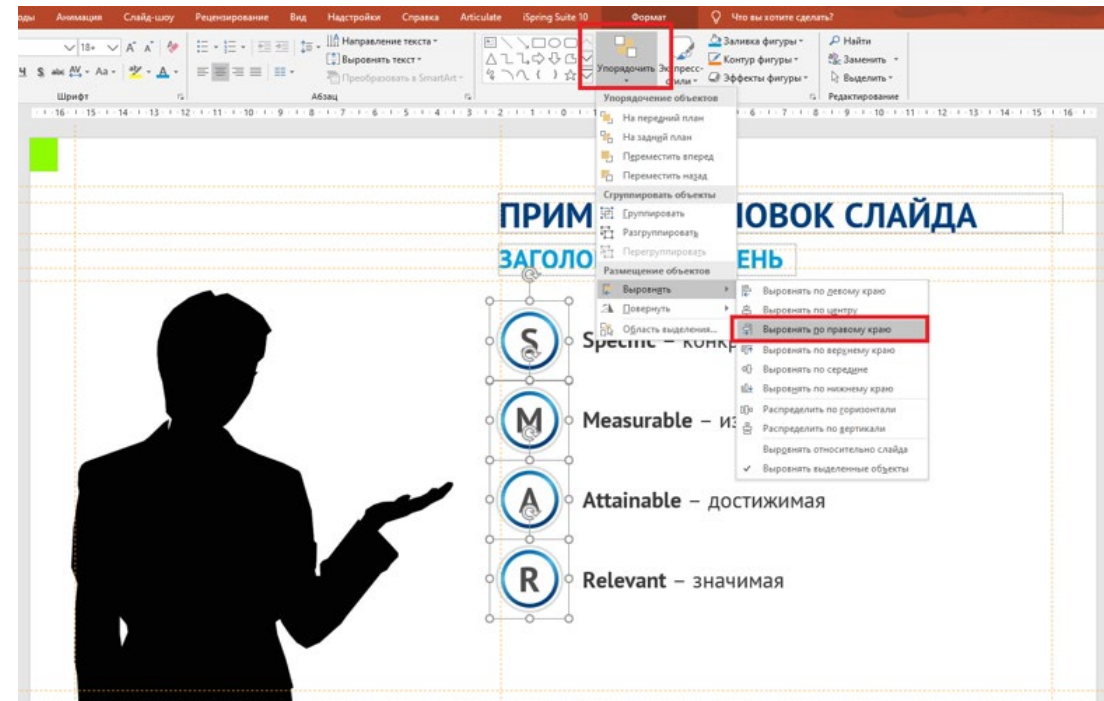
оды Анимация Слайд-шоу Рецензирование Вид Надстройки Справка Articulate iSpring Suite 10 Формат Что вы хотите сделать?

18 A A Направление текста Выровнять текст Преобразовать в SmartArt Упорядочить Экспресс-стили Заливка фигуры Контур фигуры Эффекты фигуры Найти Заменить Выделить

Шрифт Абзац Редактирование

Упорядочение объектов
На передний план
На задний план
Переместить вперед
Переместить назад
Сгруппировать объекты
Группировать
Разгруппировать
Перегруппировать
Размещение объектов
Выровнять
Повернуть
Область выделения...

Выровнять по левому краю
Выровнять по центру
Выровнять по правому краю
Выровнять по верхнему краю
Выровнять по середине
Выровнять по нижнему краю
Распределить по горизонтали
Распределить по вертикали
Выровнять относительно слайда
Выровнять выделенные объекты

ПРИМ ЛОВОК СЛАЙДА
ЗАГОЛО ЕНЬ

S Specific – конк
M Measurable – из
A Attainable – достижимая
R Relevant – значимая